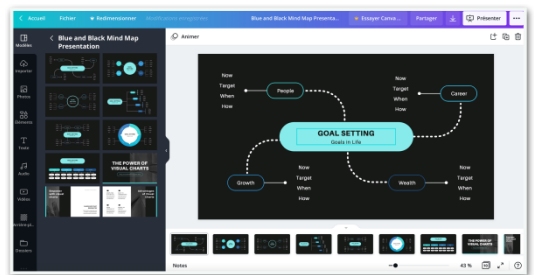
Accueil Fichier Redimensionner Modifications enregistrées Blue and Black Mind Map Presenta... Essayer Canva... Partager Présenter

Modèles
Importer
Photos
Éléments
Texte
Audio
Vidéos
Arrière-pl...
Dossiers

Blue and Black Mind Map Presentation

THE POWER OF VISUAL CHARTS

Animer

Now
Target
When
How

People

Now
Target
When
How

Career

GOAL SETTING
Goals in Life

Growth

Now
Target
When
How

Wealth

Now
Target
When
How

Notes 43 %